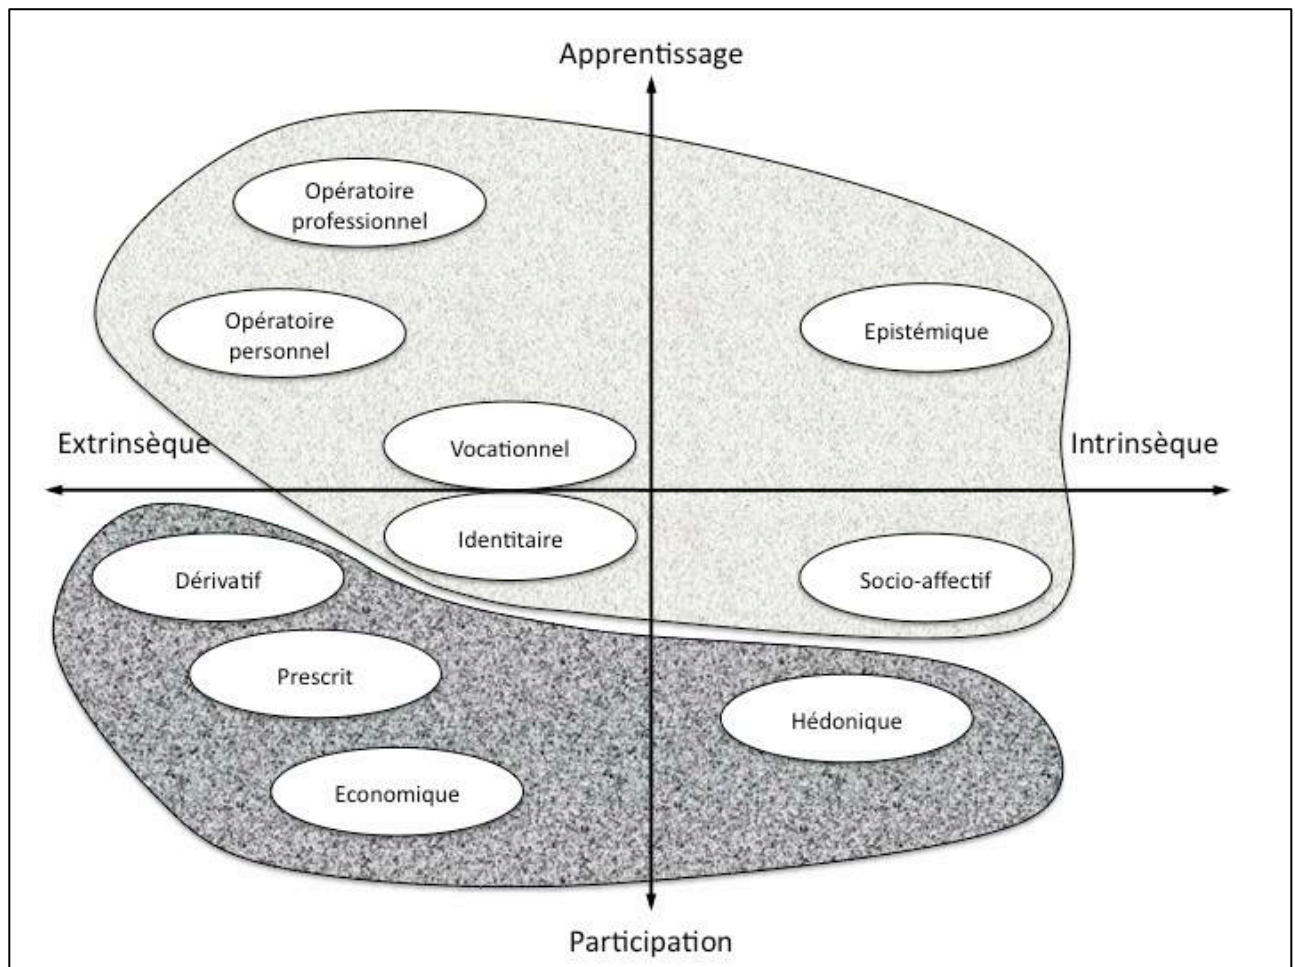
Apprentissage

Opératoire professionnel

Opératoire personnel

Epistémique

Extrinsèque

Vocationnel

Intrinsèque

Identitaire

Dérivatif

Socio-affectif

Prescrit

Hédonique

Economique

Participation